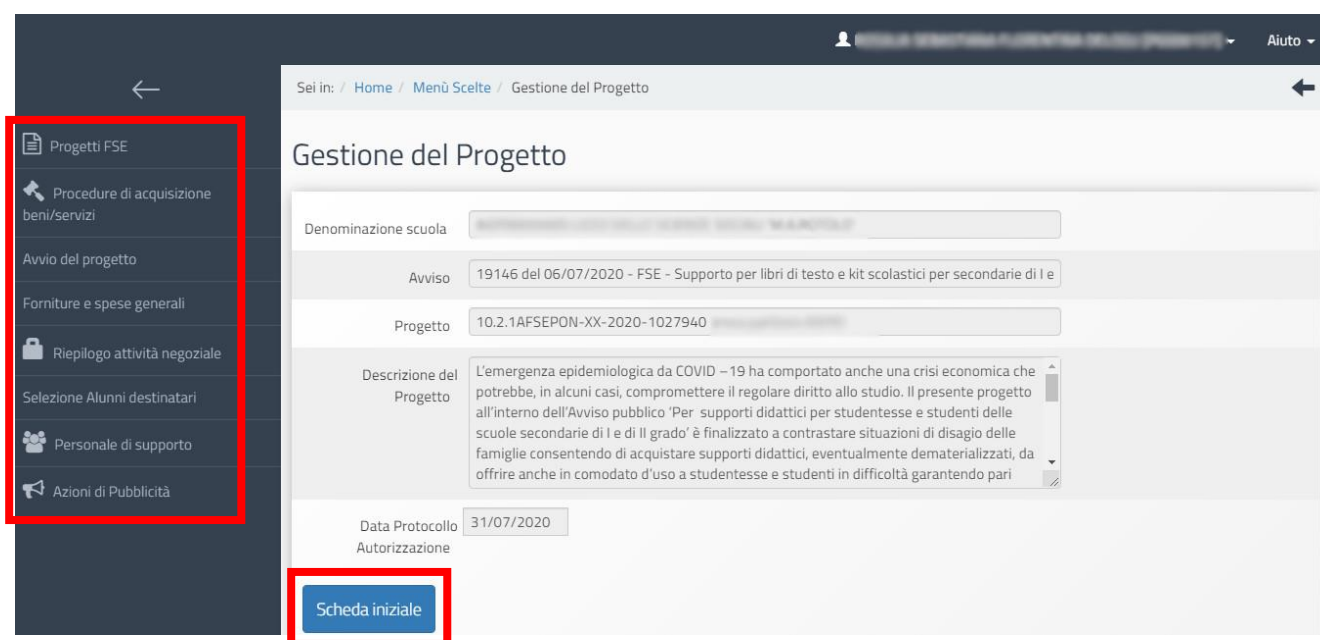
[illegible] Aiuto

Progetti FSE

Procedure di acquisizione beni/servizi

Avvio del progetto

Forniture e spese generali

Riepilogo attività negoziale

Selezione Alunni destinatari

Personale di supporto

Azioni di Pubblicità

Sei in: / Home / Menù Scelte / Gestione del Progetto

Gestione del Progetto

Denominazione scuola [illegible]

Avviso 19146 del 06/07/2020 - FSE - Supporto per libri di testo e kit scolastici per secondarie di I e

Progetto 10.2.1AFSEPON-XX-2020-1027940 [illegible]

Descrizione del Progetto L'emergenza epidemiologica da COVID – 19 ha comportato anche una crisi economica che potrebbe, in alcuni casi, compromettere il regolare diritto allo studio. Il presente progetto all'interno dell'Avviso pubblico 'Per supporti didattici per studentesse e studenti delle scuole secondarie di I e di II grado' è finalizzato a contrastare situazioni di disagio delle famiglie consentendo di acquistare supporti didattici, eventualmente dematerializzati, da offrire anche in comodato d'uso a studentesse e studenti in difficoltà garantendo pari

Data Protocollo Autorizzazione 31/07/2020

Scheda iniziale